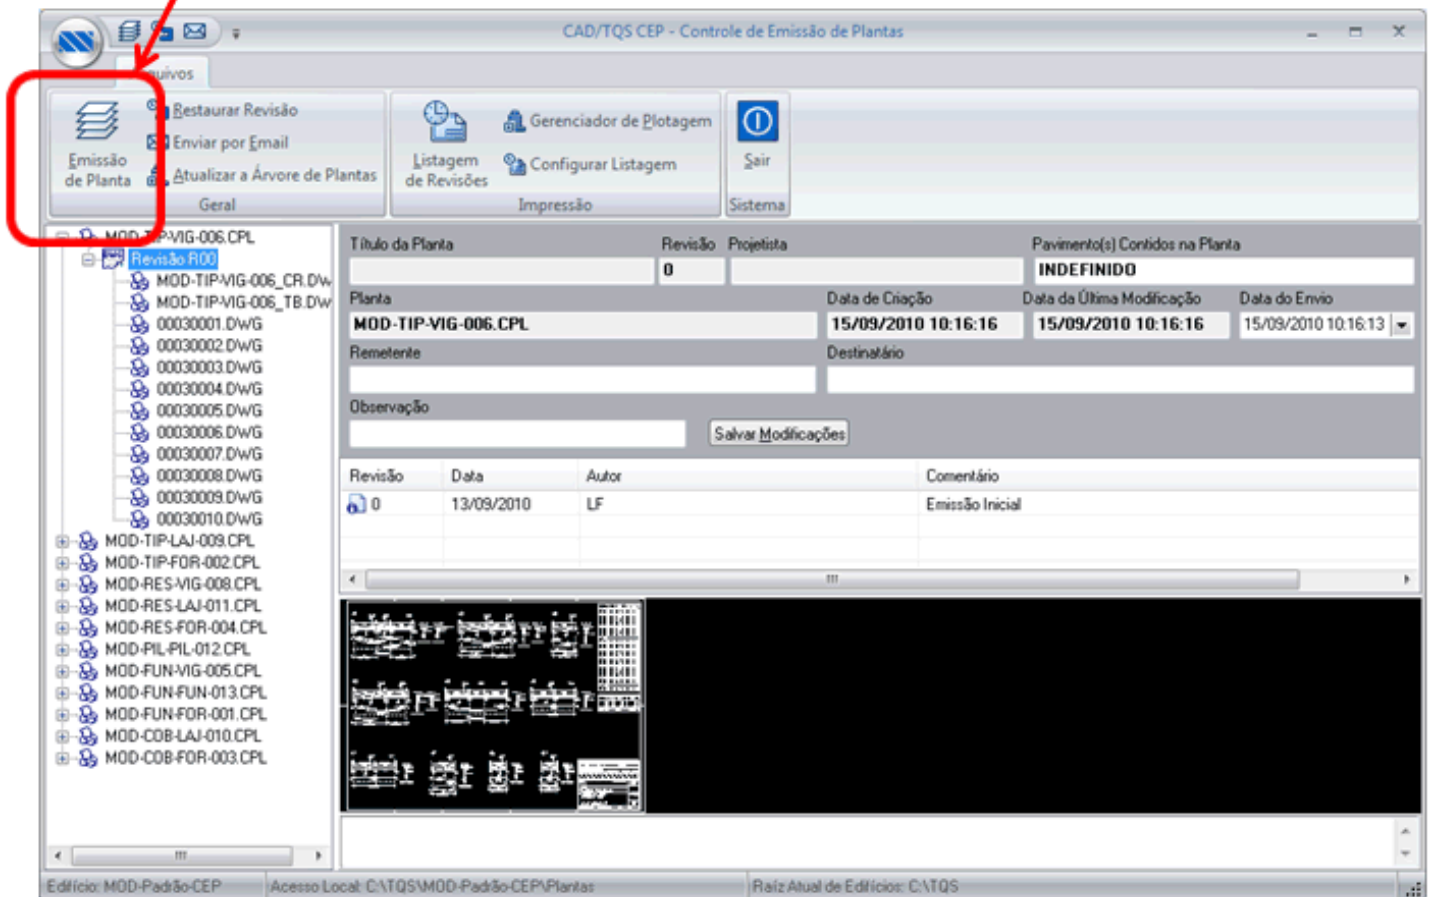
CAD/TQS CEP - Controle de Emissão de Plantas

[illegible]uivos

Emissão de Planta

Restaurar Revisão

Enviar por Email

Atualizar a Árvore de Plantas

Geral

Listagem de Revisões

Gerenciador de Plotagem

Configurar Listagem

Impressão

Sair

Sistema

MOD-TIP-VIG-006.CPL
Revisão R00
MOD-TIP-VIG-006_CR.DW
MOD-TIP-VIG-006_TB.DW
00030001.DWG
00030002.DWG
00030003.DWG
00030004.DWG
00030005.DWG
00030006.DWG
00030007.DWG
00030008.DWG
00030009.DWG
00030010.DWG
MOD-TIP-LAJ-009.CPL
MOD-TIP-FOR-002.CPL
MOD-RES-VIG-008.CPL
MOD-RES-LAJ-011.CPL
MOD-RES-FOR-004.CPL
MOD-PIL-PIL-012.CPL
MOD-FUN-VIG-005.CPL
MOD-FUN-FUN-013.CPL
MOD-FUN-FOR-001.CPL
MOD-COB-LAJ-010.CPL
MOD-COB-FOR-003.CPL

Título da Planta

Revisão

0

Projetista

Pavimento(s) Contidos na Planta

INDEFINIDO

Planta

MOD-TIP-VIG-006.CPL

Data de Criação

15/09/2010 10:16:16

Data da Última Modificação

15/09/2010 10:16:16

Data do Envio

15/09/2010 10:16:13

Remetente

Destinatário

Observação

Salvar Modificações

| Revisão | Data | Autor | Comentário |
|---|---|---|---|
| 0 | 13/09/2010 | LF | Emissão Inicial |

Edifício: MOD-Padrão-CEP

Acesso Local: C:\TQS\MOD-Padrão-CEP\Plantas

Raiz Atual de Edifícios: C:\TQS